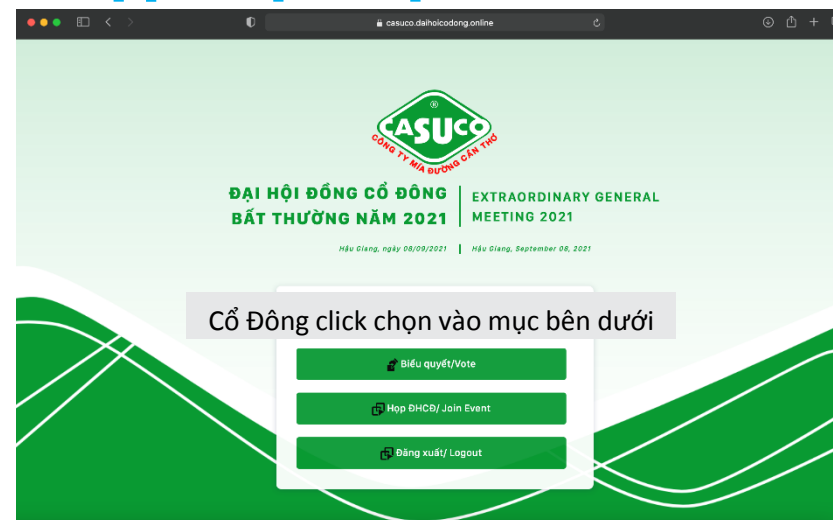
casuco.daihoicodong.online

CASUCO
CÔNG TY MÍA ĐƯỜNG CẦN THƠ

ĐẠI HỘI ĐỒNG CỔ ĐÔNG BẤT THƯỜNG NĂM 2021

EXTRAORDINARY GENERAL MEETING 2021

Hậu Giang, ngày 08/09/2021 | Hậu Giang, September 08, 2021

Cổ Đông click chọn vào mục bên dưới

Biểu quyết/Vote

Họp ĐHCĐ/ Join Event

Đăng xuất/ Logout